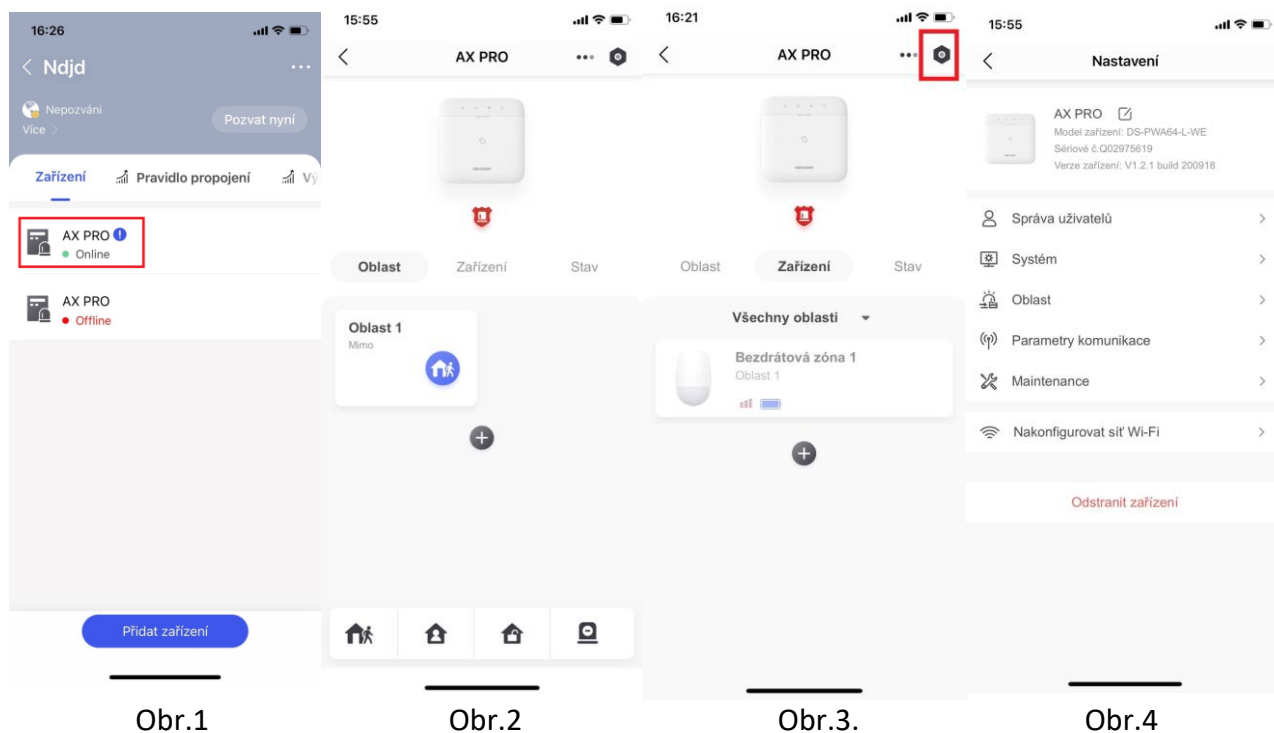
16:26

< Ndjd

Nepozváni
Více >

Pozvat nyní

Zařízení Pravidlo propojení Vý

AX PRO
Online

AX PRO
Offline

Přidat zařízení

Obr.1

15:55

AX PRO

Oblast Zařízení Stav

Oblast 1
Mimo

Obr.2

16:21

AX PRO

Oblast Zařízení Stav

Všechny oblasti

Bezdrátová zóna 1
Oblast 1

Obr.3.

15:55

Nastavení

AX PRO
Model zařízení: DS-PWA64-L-WE
Sériové č.Q02975619
Verze zařízení: V1.2.1 build 200918

Správa uživatelů

Systém

Oblast

Parametry komunikace

Maintenance

Nakonfigurovat síť Wi-Fi

Odstranit zařízení

Obr.4